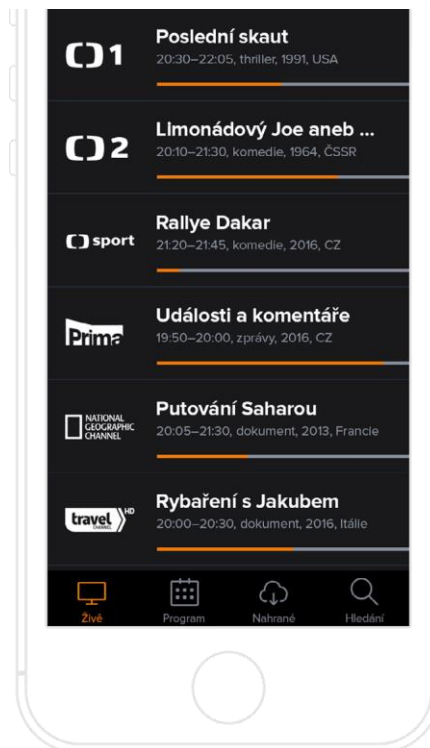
1
Poslední skaut
20:30–22:05, thriller, 1991, USA

2
Limonádový Joe aneb ...
20:10–21:30, komedie, 1964, ČSSR

sport
Rallye Dakar
21:20–21:45, komedie, 2016, CZ

Prima
Události a komentáře
19:50–20:00, zprávy, 2016, CZ

NATIONAL GEOGRAPHIC CHANNEL
Putování Saharou
20:05–21:30, dokument, 2013, Francie

travel HD
Rybaření s Jakubem
20:00–20:30, dokument, 2016, Itálie

Živě
Program
Nahrané
Hledání